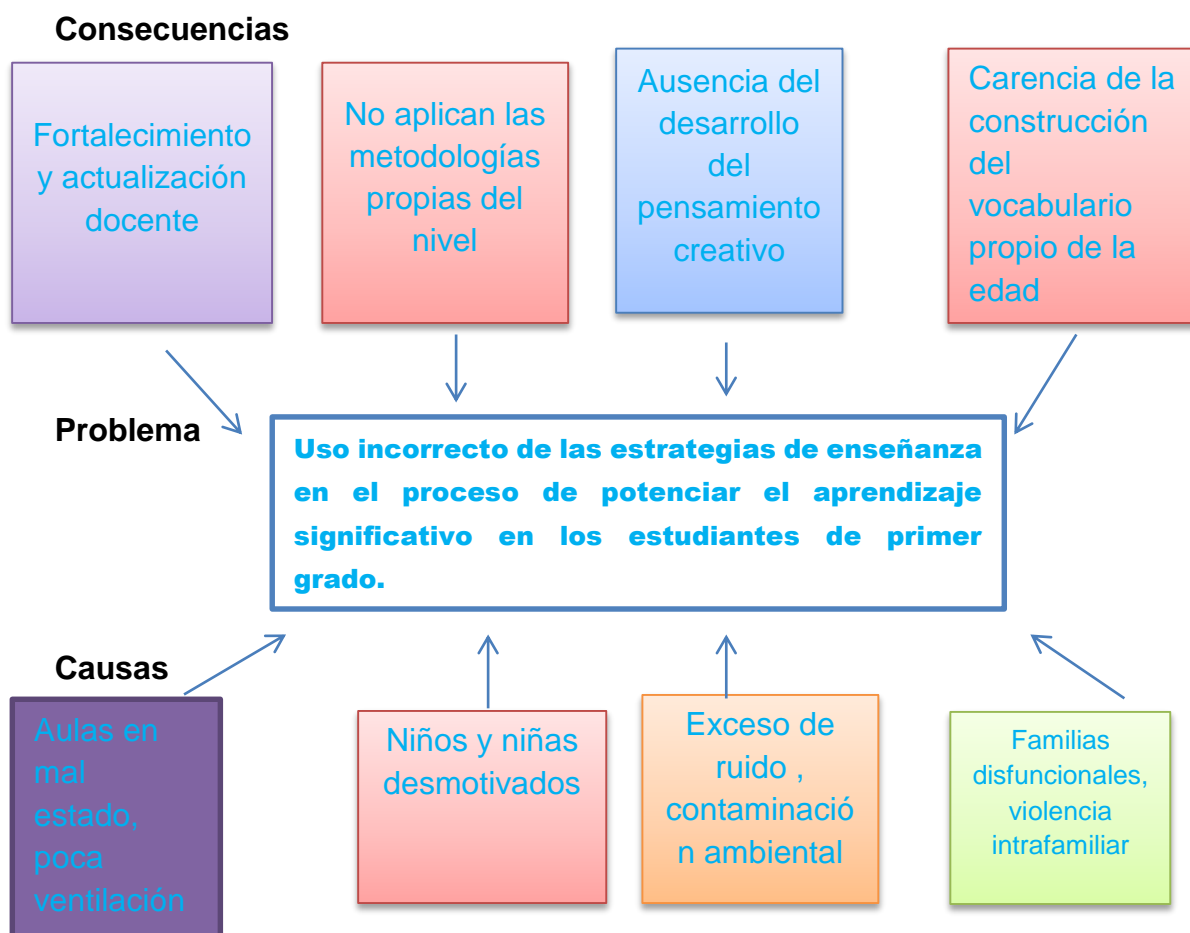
Consecuencias

Fortalecimiento y actualización docente

No aplican las metodologías propias del nivel

Ausencia del desarrollo del pensamiento creativo

Carencia de la construcción del vocabulario propio de la edad

Problema

Uso incorrecto de las estrategias de enseñanza en el proceso de potenciar el aprendizaje significativo en los estudiantes de primer grado.

Causas

Aulas en mal estado, poca ventilación

Niños y niñas desmotivados

Exceso de ruido , contaminación ambiental

Familias disfuncionales, violencia intrafamiliar